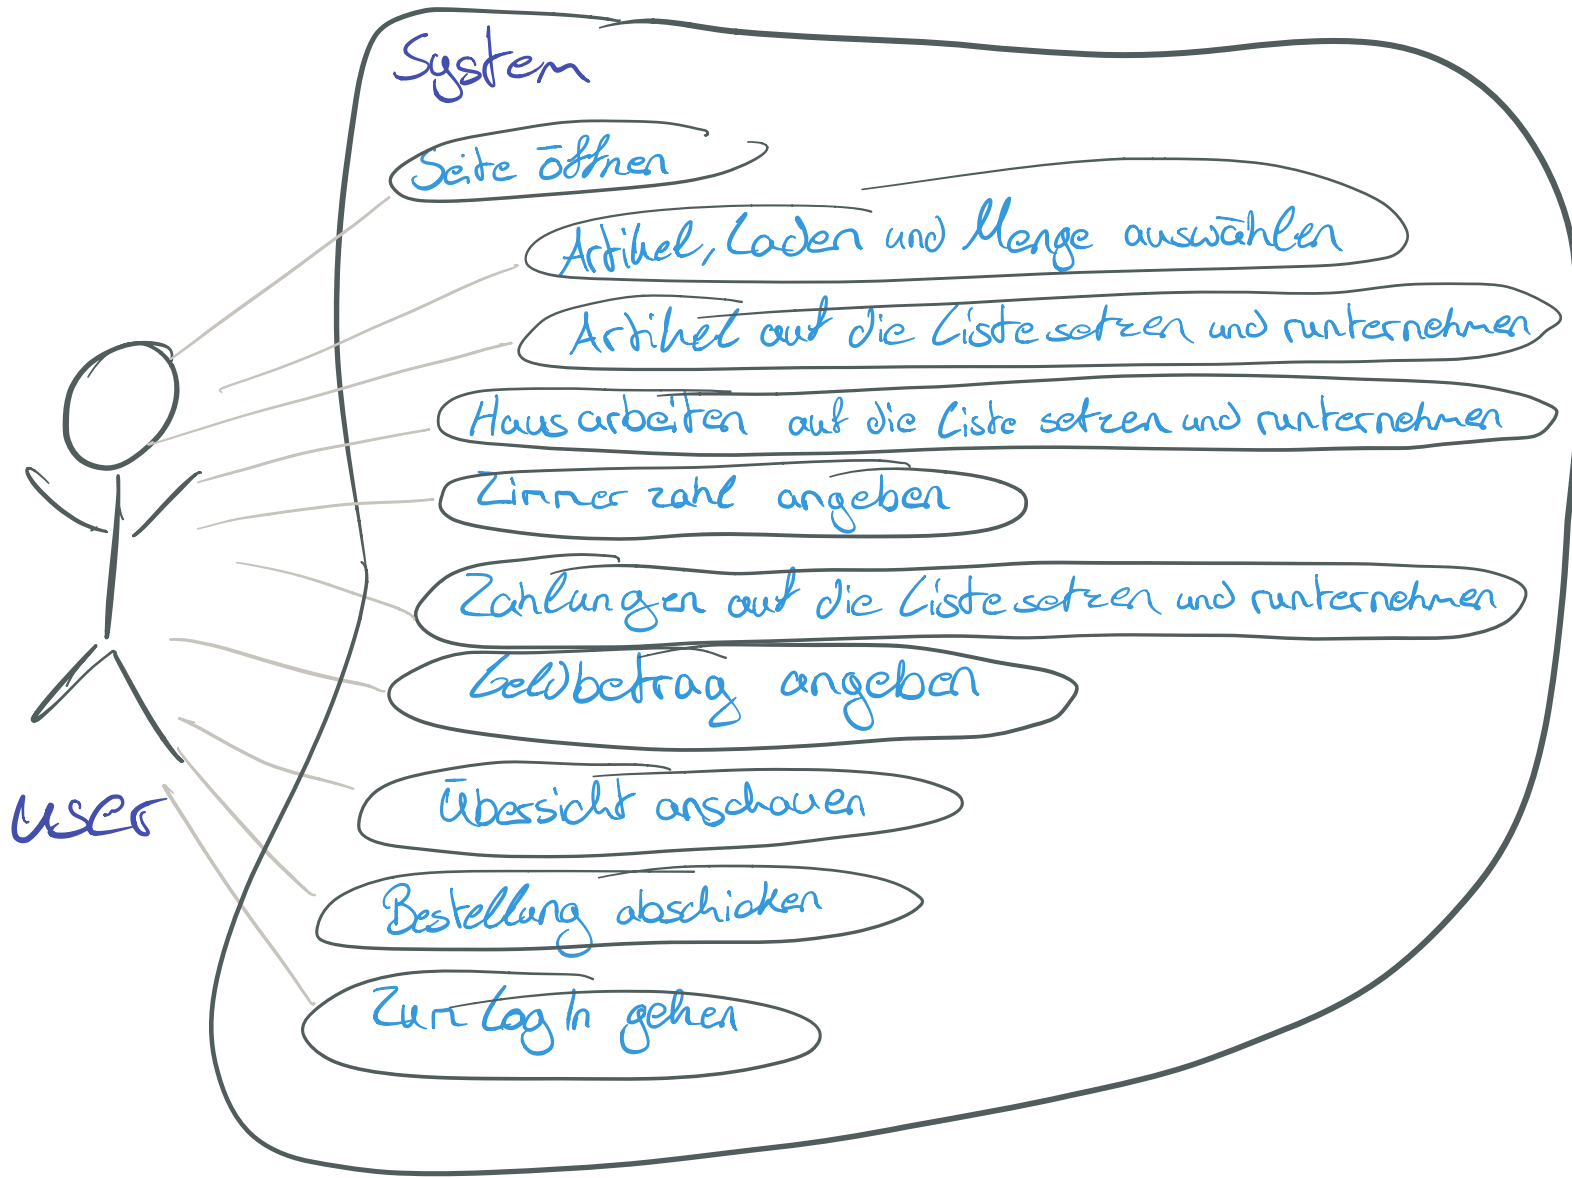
System

Seite öffnen

Artikel, Laden und Menge auswählen

Artikel auf die Liste setzen und runternehmen

Hausarbeiten auf die Liste setzen und runternehmen

Zimmer zahl angeben

Zahlungen auf die Liste setzen und runternehmen

Geldbetrag angeben

Übersicht anschauen

Bestellung abschicken

Zum Log In gehen

user